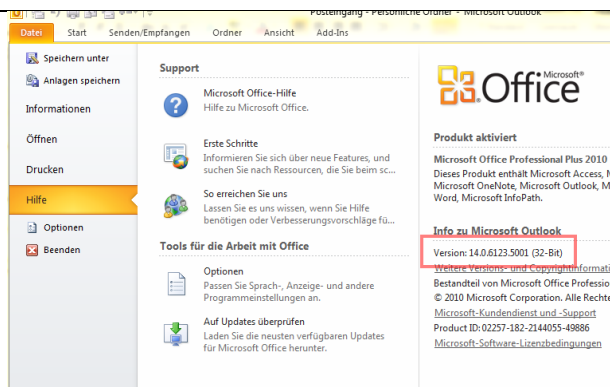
Posteingang - Persönliche Ordner - Microsoft Outlook

Datei Start Senden/Empfangen Ordner Ansicht Add-Ins

Speichern unter
Anlagen speichern
Informationen
Öffnen
Drucken
Hilfe
Optionen
Beenden

Support

Microsoft Office-Hilfe
Hilfe zu Microsoft Office.

Erste Schritte
Informieren Sie sich über neue Features, und suchen Sie nach Ressourcen, die Sie beim sc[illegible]

So erreichen Sie uns
Lassen Sie es uns wissen, wenn Sie Hilfe benötigen oder Verbesserungsvorschläge für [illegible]

Tools für die Arbeit mit Office

Optionen
Passen Sie Sprach-, Anzeige- und andere Programmeinstellungen an.

Auf Updates überprüfen
Laden Sie die neusten verfügbaren Updates für Microsoft Office herunter.

Microsoft® Office

Produkt aktiviert

Microsoft Office Professional Plus 2010
Dieses Produkt enthält Microsoft Access, M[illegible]
Microsoft OneNote, Microsoft Outlook, Mi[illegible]
Word, Microsoft InfoPath.

Info zu Microsoft Outlook

Version: 14.0.6123.5001 (32-Bit)
Weitere Versions- und Copyrightinformati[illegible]
Bestandteil von Microsoft Office Professio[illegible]
© 2010 Microsoft Corporation. Alle Rechte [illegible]
Microsoft-Kundendienst und -Support
Product ID: 02257-182-2144055-49886
Microsoft-Software-Lizenzbedingungen